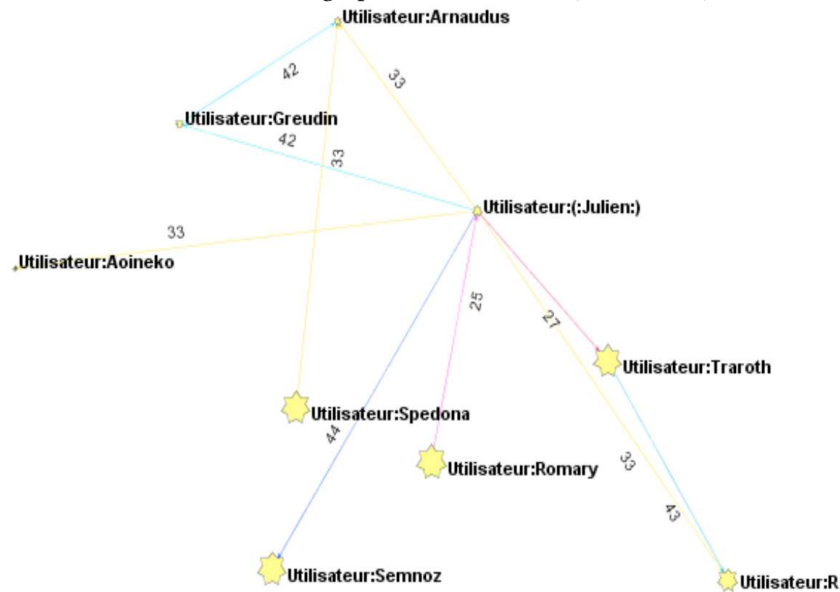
Utilisateur:Arnaudus

42

33

Utilisateur:Greudin

42

33

Utilisateur:(:Julien:)

33

Utilisateur:Aoineko

25

27

Utilisateur:Traroth

Utilisateur:Spedona

44

Utilisateur:Romary

33

43

Utilisateur:Semnoz

Utilisateur:R